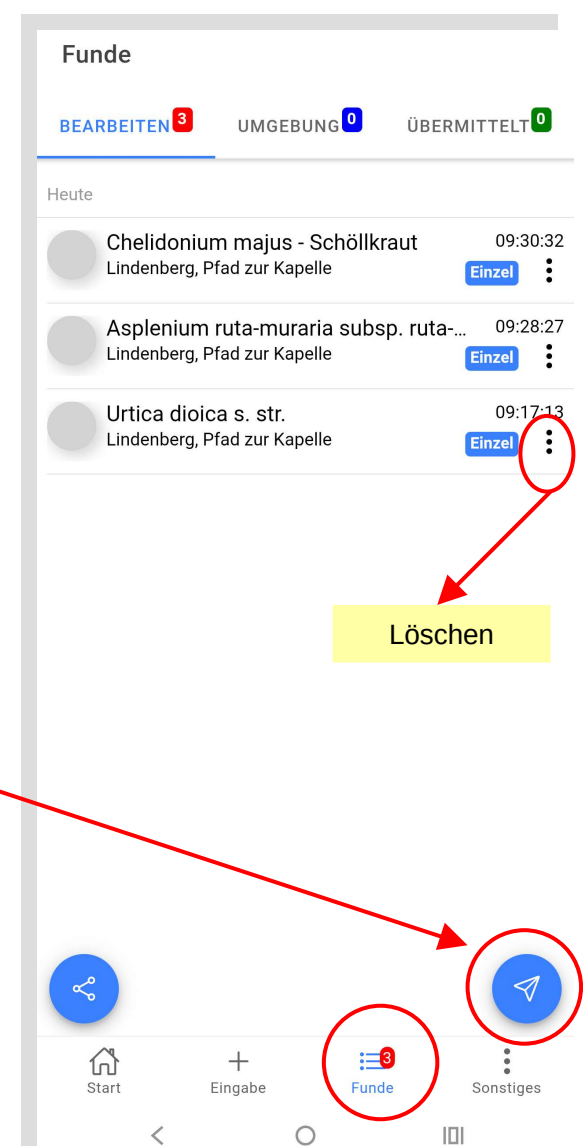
Funde

BEARBEITEN 3 UMGEBUNG 0 ÜBERMITTELT 0

Heute

Chelidonium majus - Schöllkraut
Lindenberg, Pfad zur Kapelle
09:30:32
Einzel

Asplenium ruta-muraria subsp. ruta-...
Lindenberg, Pfad zur Kapelle
09:28:27
Einzel

Urtica dioica s. str.
Lindenberg, Pfad zur Kapelle
09:17:13
Einzel

Löschen

Start Eingabe Funde 3 Sonstiges